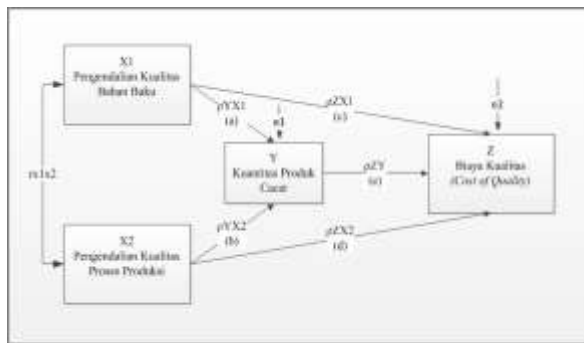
X1
Pengendalian Kualitas Bahan Baku

X2
Pengendalian Kualitas Proses Produksi

rx1x2

ρYX1
(a)

ρYX2
(b)

ε1

Y
Kuantitas Produk Cacat

ρZX1
(c)

ρZX2
(d)

ρZY
(e)

ε2

Z
Biaya Kualitas
(Cost of Quality)